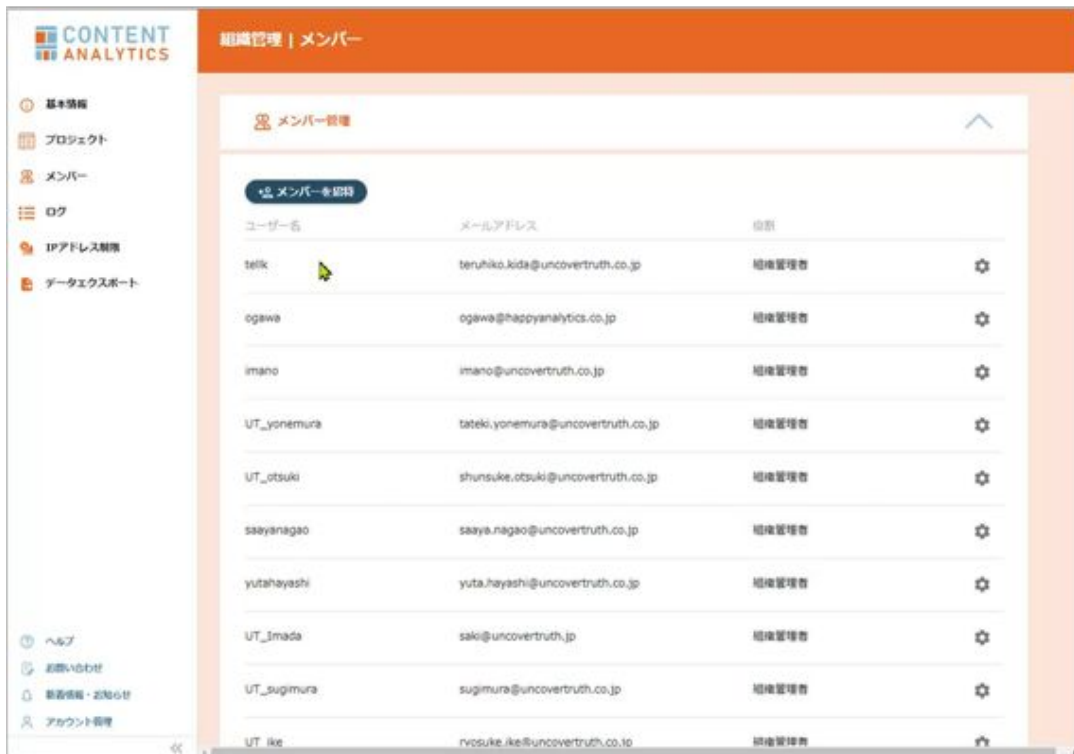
CONTENT ANALYTICS

組織管理 | メンバー

基本情報
プロジェクト
メンバー
ログ
IPアドレス制限
データエクスポート

メンバー管理

メンバーを招待

| ユーザー名 | メールアドレス | 役割 |
|---|---|---|
| telik | teruhiko.kida@uncovertruth.co.jp | 組織管理者 |
| ogawa | ogawa@happyanalytics.co.jp | 組織管理者 |
| imano | imano@uncovertruth.co.jp | 組織管理者 |
| UT_yonemura | tateki.yonemura@uncovertruth.co.jp | 組織管理者 |
| UT_otsuki | shunsuke.otsuki@uncovertruth.co.jp | 組織管理者 |
| saayanagao | saaya.nagao@uncovertruth.co.jp | 組織管理者 |
| yutahayashi | yuta.hayashi@uncovertruth.co.jp | 組織管理者 |
| UT_Imada | saki@uncovertruth.jp | 組織管理者 |
| UT_sugimura | sugimura@uncovertruth.co.jp | 組織管理者 |
| UT_ike | ryosuke.ike@uncovertruth.co.jp | 組織管理者 |

ヘルプ
お問い合わせ
新着情報・お知らせ
アカウント管理